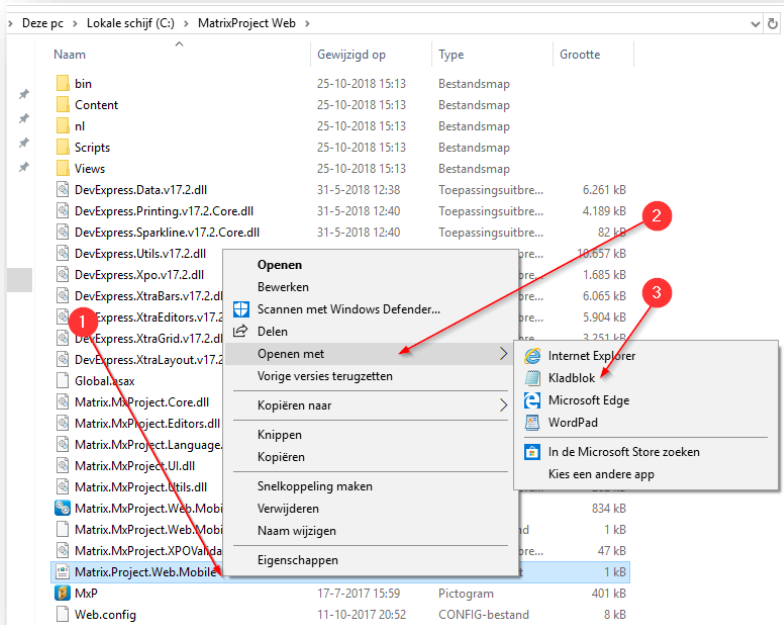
Deze pc > Lokale schijf (C:) > MatrixProject Web

| Naam | Gewijzigd op | Type | Grootte |
|---|---|---|---|
| bin | 25-10-2018 15:13 | Bestandsmap | |
| Content | 25-10-2018 15:13 | Bestandsmap | |
| nl | 25-10-2018 15:13 | Bestandsmap | |
| Scripts | 25-10-2018 15:13 | Bestandsmap | |
| Views | 25-10-2018 15:13 | Bestandsmap | |
| DevExpress.Data.v17.2.dll | 31-5-2018 12:38 | Toepassingsuitbre... | 6.261 kB |
| DevExpress.Printing.v17.2.Core.dll | 31-5-2018 12:40 | Toepassingsuitbre... | 4.189 kB |
| DevExpress.Sparkline.v17.2.Core.dll | 31-5-2018 12:40 | Toepassingsuitbre... | 82 kB |
| DevExpress.Utils.v17.2.dll | | ...re... | 10.657 kB |
| DevExpress.Xpo.v17.2.dll | | ...re... | 1.685 kB |
| DevExpress.XtraBars.v17.2.dll | | ...re... | 6.065 kB |
| DevExpress.XtraEditors.v17.2 | | ...re... | 5.904 kB |
| DevExpress.XtraGrid.v17.2.dll | | ...re... | 3.251 kB |
| DevExpress.XtraLayout.v17.2 | | | |
| Global.asax | | | |
| Matrix.MxProject.Core.dll | | | |
| Matrix.MxProject.Editors.dll | | | |
| Matrix.MxProject.Language. | | | |
| Matrix.MxProject.UI.dll | | | |
| Matrix.MxProject.Utils.dll | | | |
| Matrix.MxProject.Web.Mobi | | | 834 kB |
| Matrix.MxProject.Web.Mobi | | ...nd | 1 kB |
| Matrix.MxProject.XPOValida | | | 47 kB |
| Matrix.Project.Web.Mobile | | ...t | 1 kB |
| MxP | 17-7-2017 15:59 | Pictogram | 401 kB |
| Web.config | 11-10-2017 20:52 | CONFIG-bestand | 8 kB |

Openen
Bewerken
Scannen met Windows Defender...
Delen
Openen met
Vorige versies terugzetten
Kopiëren naar
Knippen
Kopiëren
Snelkoppeling maken
Verwijderen
Naam wijzigen
Eigenschappen

Internet Explorer
Kladblok
Microsoft Edge
WordPad
In de Microsoft Store zoeken
Kies een andere app

1
2
3